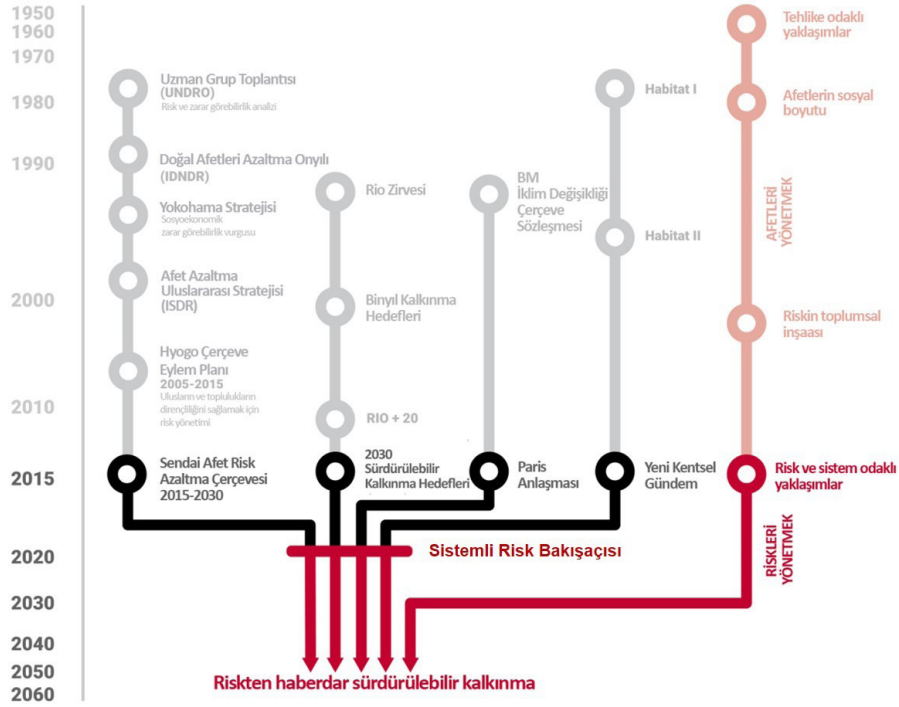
1950
1960
1970
1980
1990
2000
2010
2015
2020
2030
2040
2050
2060

Uzman Grup Toplantısı (UNDRO)
Risk ve zarar görebilirlik analizi

Doğal Afetleri Azaltma Onyılı (IDNDR)

Yokohama Stratejisi
Sosyoekonomik zarar görebilirlik vurgusu

Afet Azaltma Uluslararası Stratejisi (ISDR)

Hyogo Çerçeve Eylem Planı 2005-2015
Ulusların ve toplulukların dirençliliğini sağlamak için risk yönetimi

Sendai Afet Risk Azaltma Çerçevesi 2015-2030

Rio Zirvesi

Binyıl Kalkınma Hedefleri

RIO + 20

2030 Sürdürülebilir Kalkınma Hedefleri

BM İklim Değişikliği Çerçeve Sözleşmesi

Paris Anlaşması

Habitat I

Habitat II

Yeni Kentsel Gündem

Tehlike odaklı yaklaşımlar

Afetlerin sosyal boyutu

AFETLERİ YÖNETMEK

Riskin toplumsal inşaası

Risk ve sistem odaklı yaklaşımlar

RİSKLERİ YÖNETMEK

Sistemli Risk Bakışaçısı

Riskten haberdar sürdürülebilir kalkınma